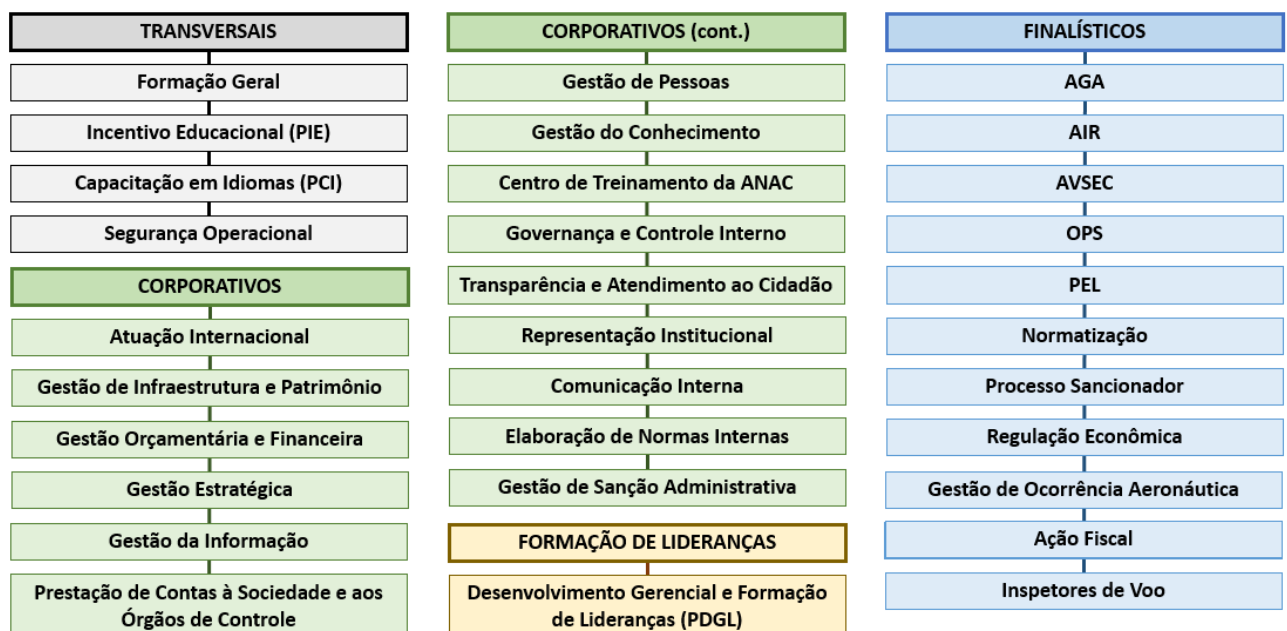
TRANSVERSAIS

Formação Geral

Incentivo Educacional (PIE)

Capacitação em Idiomas (PCI)

Segurança Operacional

CORPORATIVOS

Atuação Internacional

Gestão de Infraestrutura e Patrimônio

Gestão Orçamentária e Financeira

Gestão Estratégica

Gestão da Informação

Prestação de Contas à Sociedade e aos Órgãos de Controle

CORPORATIVOS (cont.)

Gestão de Pessoas

Gestão do Conhecimento

Centro de Treinamento da ANAC

Governança e Controle Interno

Transparência e Atendimento ao Cidadão

Representação Institucional

Comunicação Interna

Elaboração de Normas Internas

Gestão de Sanção Administrativa

FORMAÇÃO DE LIDERANÇAS

Desenvolvimento Gerencial e Formação de Lideranças (PDGL)

FINALÍSTICOS

AGA

AIR

AVSEC

OPS

PEL

Normatização

Processo Sancionador

Regulação Econômica

Gestão de Ocorrência Aeronáutica

Ação Fiscal

Inspetores de Voo